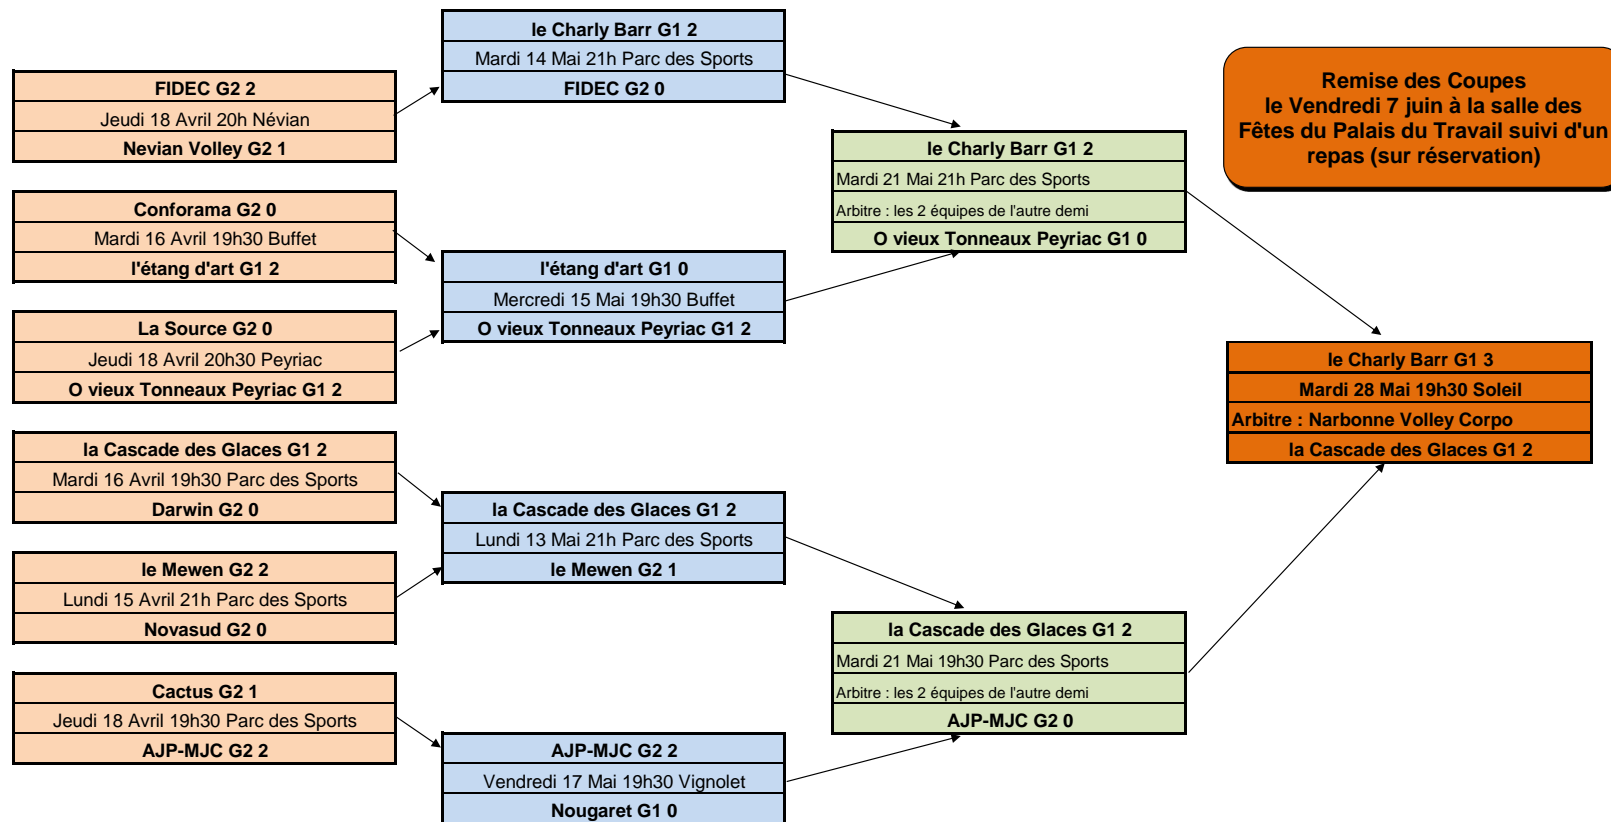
FIDEC G2 2
Jeudi 18 Avril 20h Névian
Nevian Volley G2 1

Conforama G2 0
Mardi 16 Avril 19h30 Buffet
l'étang d'art G1 2

La Source G2 0
Jeudi 18 Avril 20h30 Peyriac
O vieux Tonneaux Peyriac G1 2

la Cascade des Glaces G1 2
Mardi 16 Avril 19h30 Parc des Sports
Darwin G2 0

le Mewen G2 2
Lundi 15 Avril 21h Parc des Sports
Novasud G2 0

Cactus G2 1
Jeudi 18 Avril 19h30 Parc des Sports
AJP-MJC G2 2

le Charly Barr G1 2
Mardi 14 Mai 21h Parc des Sports
FIDEC G2 0

l'étang d'art G1 0
Mercredi 15 Mai 19h30 Buffet
O vieux Tonneaux Peyriac G1 2

la Cascade des Glaces G1 2
Lundi 13 Mai 21h Parc des Sports
le Mewen G2 1

AJP-MJC G2 2
Vendredi 17 Mai 19h30 Vignolet
Nougaret G1 0

le Charly Barr G1 2
Mardi 21 Mai 21h Parc des Sports
Arbitre : les 2 équipes de l'autre demi
O vieux Tonneaux Peyriac G1 0

la Cascade des Glaces G1 2
Mardi 21 Mai 19h30 Parc des Sports
Arbitre : les 2 équipes de l'autre demi
AJP-MJC G2 0

Remise des Coupes le Vendredi 7 juin à la salle des Fêtes du Palais du Travail suivi d'un repas (sur réservation)

le Charly Barr G1 3
Mardi 28 Mai 19h30 Soleil
Arbitre : Narbonne Volley Corpo
la Cascade des Glaces G1 2